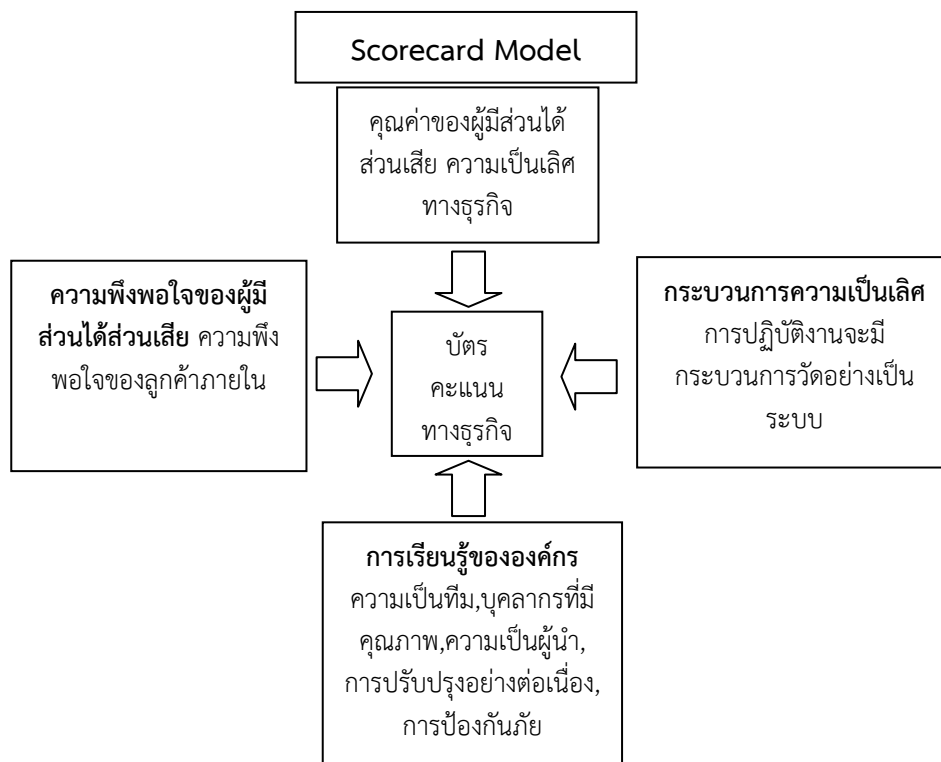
Scorecard Model

คุณค่าของผู้มีส่วนได้ส่วนเสีย ความเป็นเลิศทางธุรกิจ

ความพึงพอใจของผู้มีส่วนได้ส่วนเสีย ความพึงพอใจของลูกค้าภายใน

บัตรคะแนนทางธุรกิจ

กระบวนการความเป็นเลิศ การปฏิบัติงานจะมีกระบวนการวัดอย่างเป็นระบบ

การเรียนรู้ขององค์กร ความเป็นทีม,บุคลากรที่มีคุณภาพ,ความเป็นผู้นำ, การปรับปรุงอย่างต่อเนื่อง, การป้องกันภัย